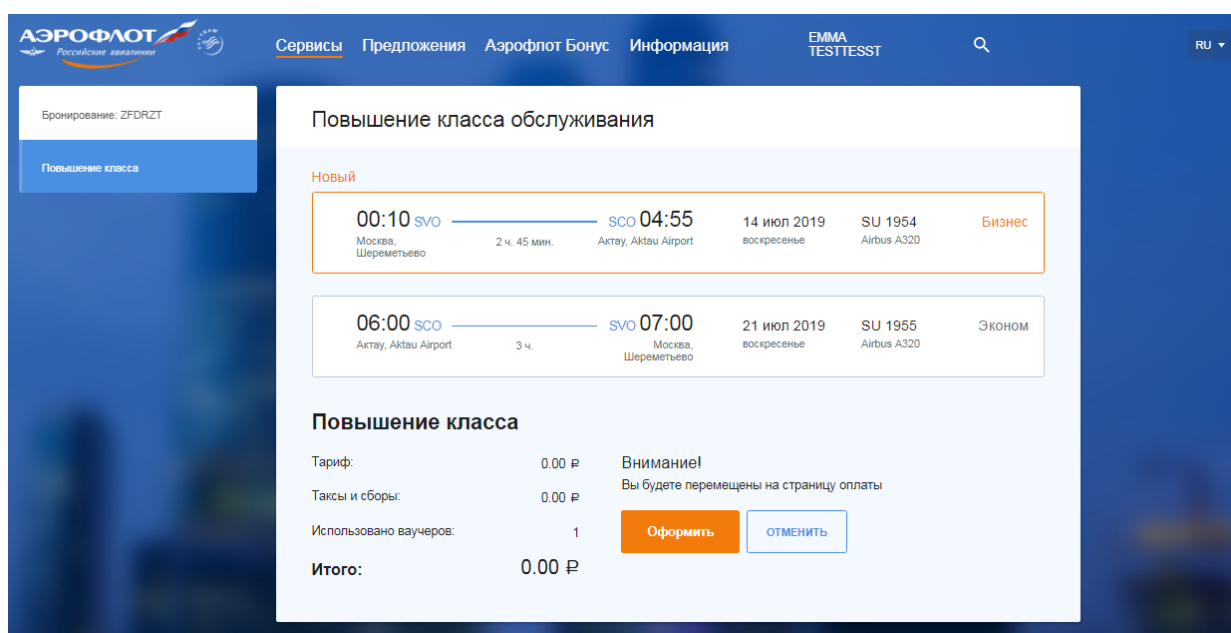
АЭРОФЛОТ
Российские авиалинии

Сервисы Предложения Аэрофлот Бонус Информация EMMA TESTTESST RU

Бронирование: ZFDRZT

Повышение класса

Повышение класса обслуживания

Новый

00:10 SVO
Москва, Шереметьево
2 ч. 45 мин.
SCO 04:55
Актау, Aktau Airport
14 июл 2019
воскресенье
SU 1954
Airbus A320
Бизнес

06:00 SCO
Актау, Aktau Airport
3 ч.
SVO 07:00
Москва, Шереметьево
21 июл 2019
воскресенье
SU 1955
Airbus A320
Эконом

Повышение класса

| | |
|---|---|
| Тариф: | 0.00 ₽ |
| Таксы и сборы: | 0.00 ₽ |
| Использовано ваучеров: | 1 |
| Итого: | 0.00 ₽ |

Внимание!
Вы будете перемещены на страницу оплаты

Оформить
ОТМЕНИТЬ